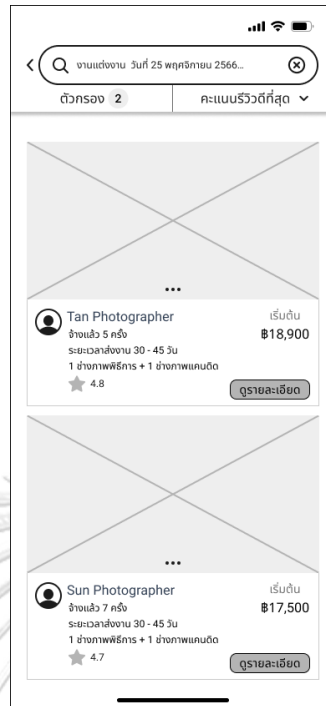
งานแต่งงาน วันที่ 25 พฤศจิกายน 2566...

ตัวกรอง 2

คะแนนรีวิวดีที่สุด

...

Tan Photographer
จ้างแล้ว 5 ครั้ง
ระยะเวลาส่งงาน 30 - 45 วัน
1 ช่างภาพพิธีการ + 1 ช่างภาพแคนดิด
4.8

เริ่มต้น
฿18,900

ดูรายละเอียด

...

Sun Photographer
จ้างแล้ว 7 ครั้ง
ระยะเวลาส่งงาน 30 - 45 วัน
1 ช่างภาพพิธีการ + 1 ช่างภาพแคนดิด
4.7

เริ่มต้น
฿17,500

ดูรายละเอียด